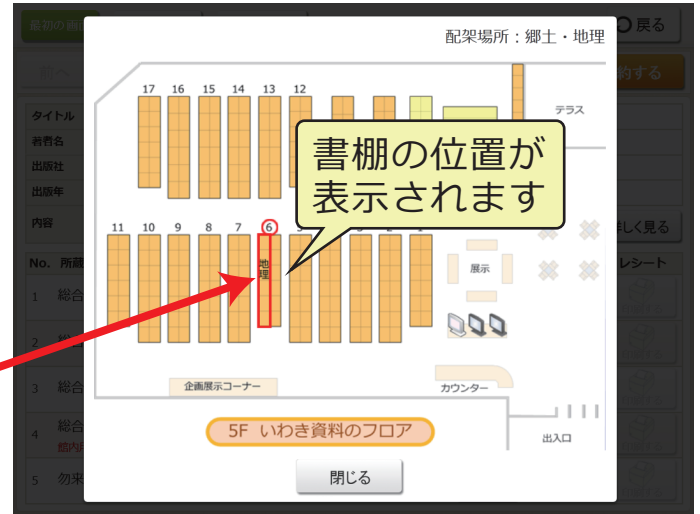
最初の画面

戻る

前へ

約する

タイトル

著者名

出版社

出版年

内容

詳しく見る

No. 所蔵

レシート

1 総合

2 総合

3 総合

4 総合
館内

5 勿来

配架場所：郷土・地理

17 16 15 14 13 12

テラス

書棚の位置が表示されます

11 10 9 8 7 6 5 4 3 2 1

地理

展示

企画展示コーナー

カウンター

出入口

5F いわき資料のフロア

閉じる